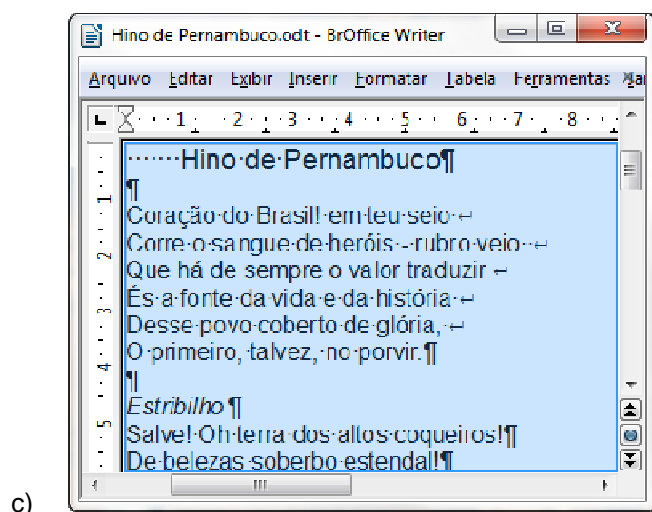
c)

Hino de Pernambuco.odt - BrOffice Writer

Arquivo Editar Exibir Inserir Formatar Tabela Ferramentas Ja

1 2 3 4 5 6 7 8

······Hino·de·Pernambuco¶
¶
Coração·do·Brasil!·em·teu·seio·↵
Corre·o·sangue·de·heróis·-·rubro·veio·↵
Que há de sempre o valor traduzir ↵
És·a·fonte·da·vida·e·da·história·↵
Desse·povo·coberto·de·glória,·↵
O·primeiro,·talvez,·no·porvir.¶
¶
Estribilho·¶
Salve!·Oh·terra·dos·altos·coqueiros!¶
De·belezas·soberbo·estendal!¶

1
2
3
4
5